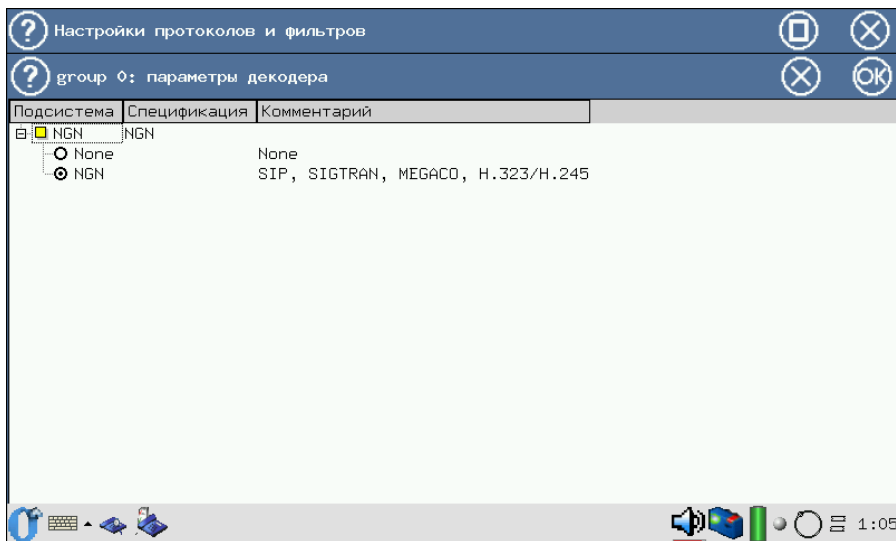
Настройки протоколов и фильтров

group 0: параметры декодера

OK

| Подсистема | Спецификация | Комментарий |
|---|---|---|
| NGN | NGN | |
| None | | None |
| NGN | | SIP, SIGTRAN, MEGACO, H.323/H.245 |

1:05